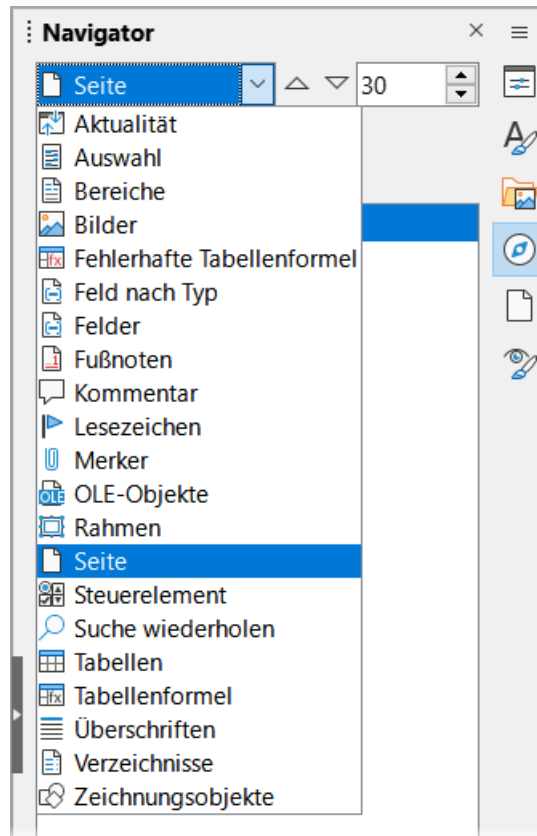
Navigator

Seite

30

Aktualität
Auswahl
Bereiche
Bilder
Fehlerhafte Tabellenformel
Feld nach Typ
Felder
Fußnoten
Kommentar
Lesezeichen
Merker
OLE-Objekte
Rahmen
Seite
Steuerelement
Suche wiederholen
Tabellen
Tabellenformel
Überschriften
Verzeichnisse
Zeichnungsobjekte